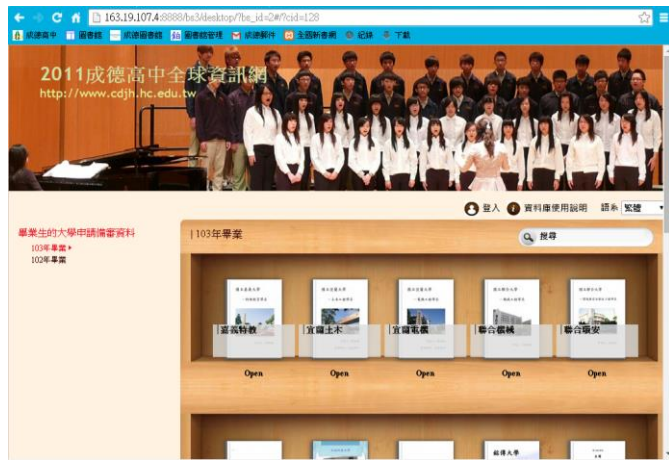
163.19.107.4:8888/bs3/desktop/?bs_id=2#/?cid=128

成德高中 圖書館 成德圖書館 圖書館管理 成德郵件 全國新書網 紀錄 下載

2011成德高中全球資訊網
http://www.cdjh.hc.edu.tw

登入 資料庫使用說明 語系 繁體

畢業生的大學申請備審資料
103年畢業
102年畢業

| 103年畢業

搜尋

嘉義特教 Open
宜蘭土木 Open
宜蘭電機 Open
聯合機械 Open
聯合職安 Open